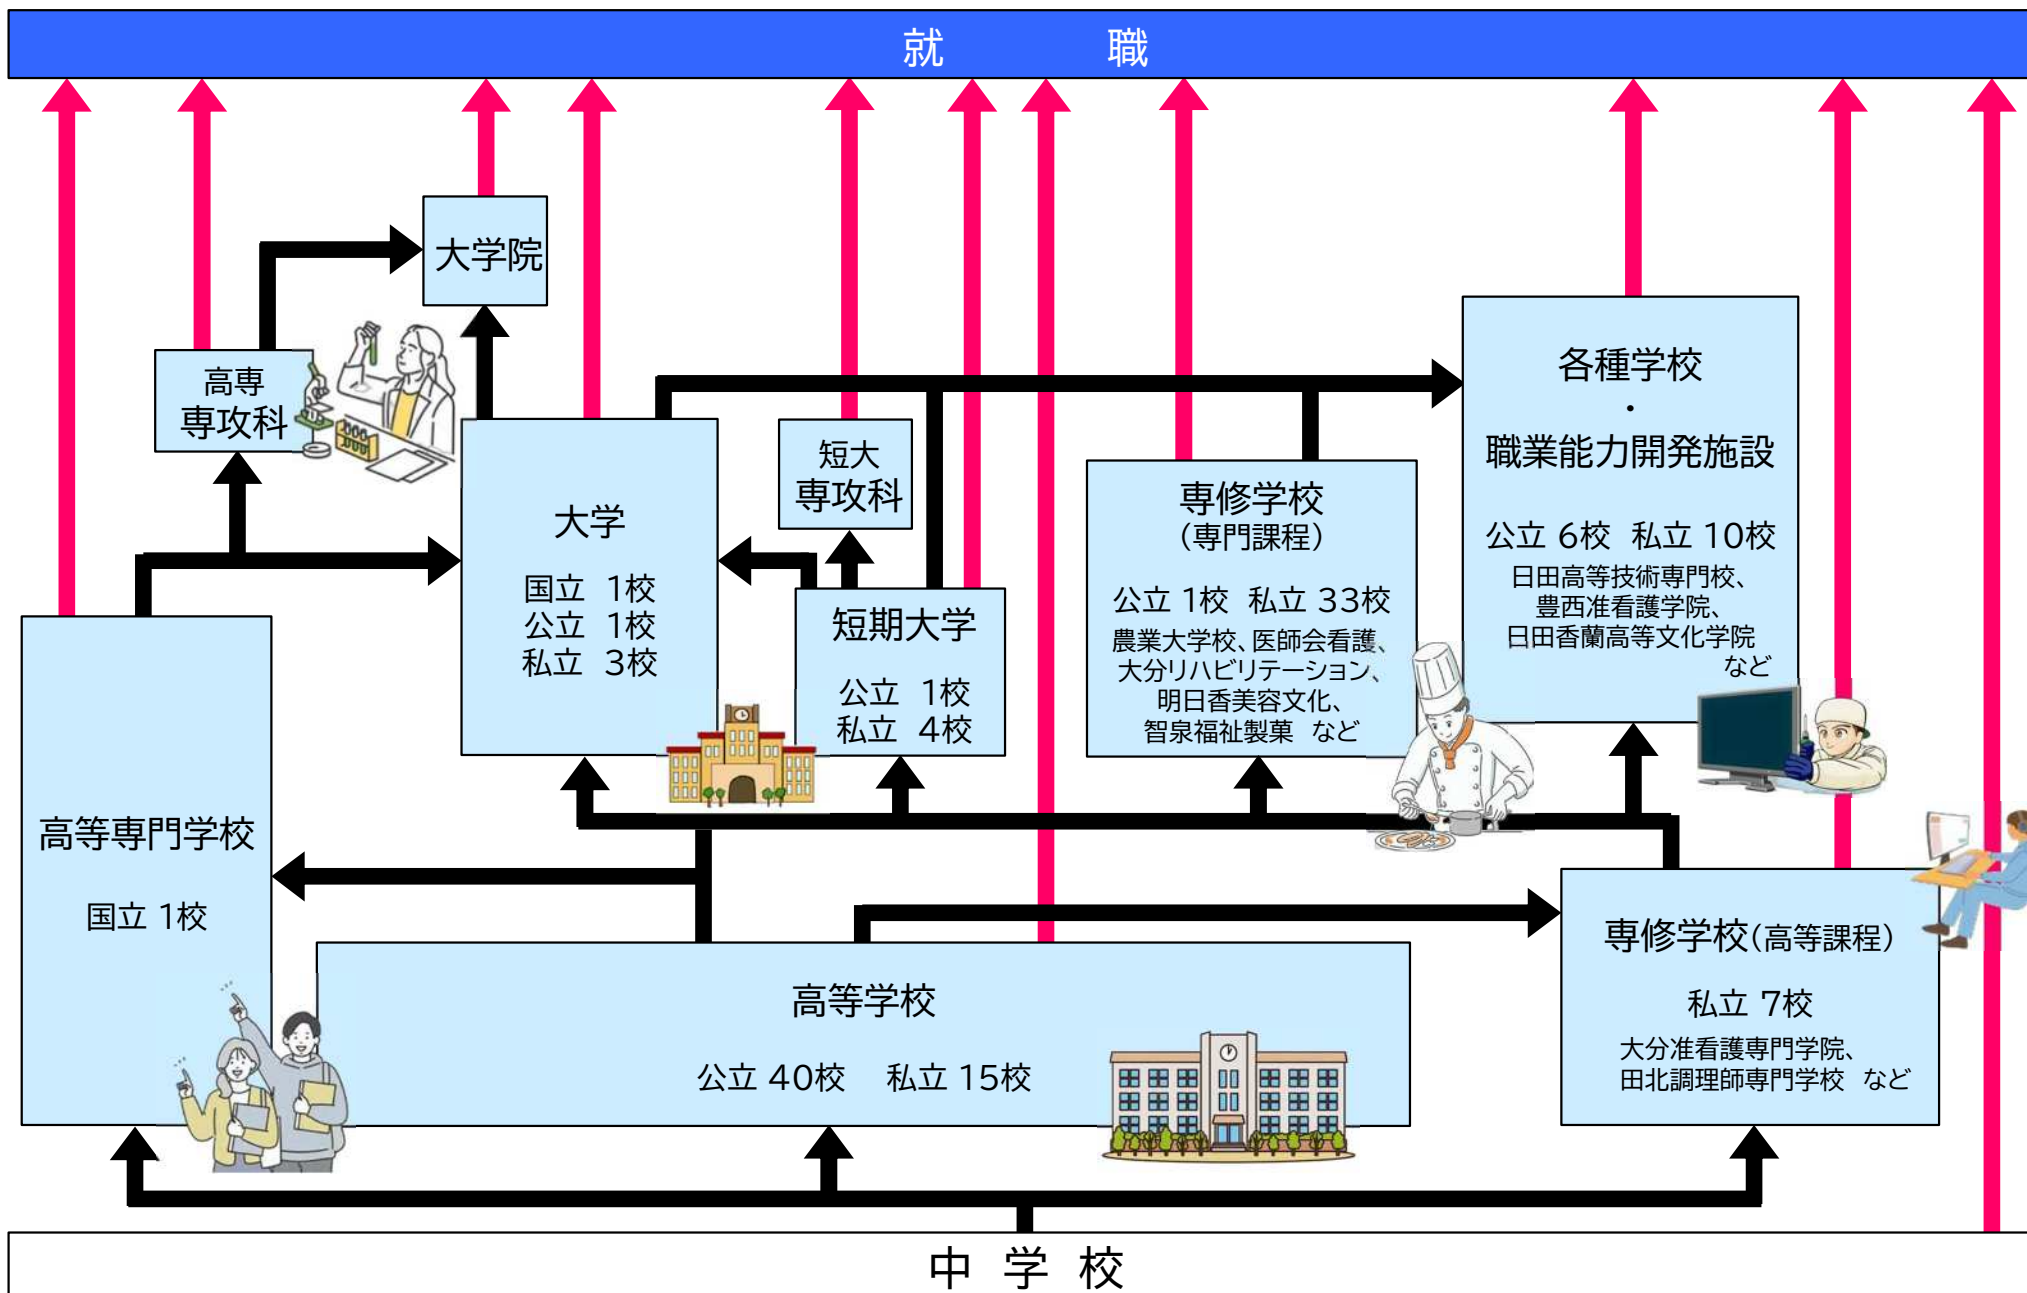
就　　　職

大学院

高専
専攻科

各種学校
・
職業能力開発施設

公立 6校　私立 10校
日田高等技術専門校、
豊西准看護学院、
日田香蘭高等文化学院
など

短大
専攻科

大学

国立　1校
公立　1校
私立　3校

専修学校
（専門課程）

公立 1校　私立 33校
農業大学校、医師会看護、
大分リハビリテーション、
明日香美容文化、
智泉福祉製菓　など

短期大学

公立　1校
私立　4校

高等専門学校

国立 1校

専修学校（高等課程）

私立 7校

大分准看護専門学院、
田北調理師専門学校　など

高等学校

公立 40校　私立 15校

中　学　校